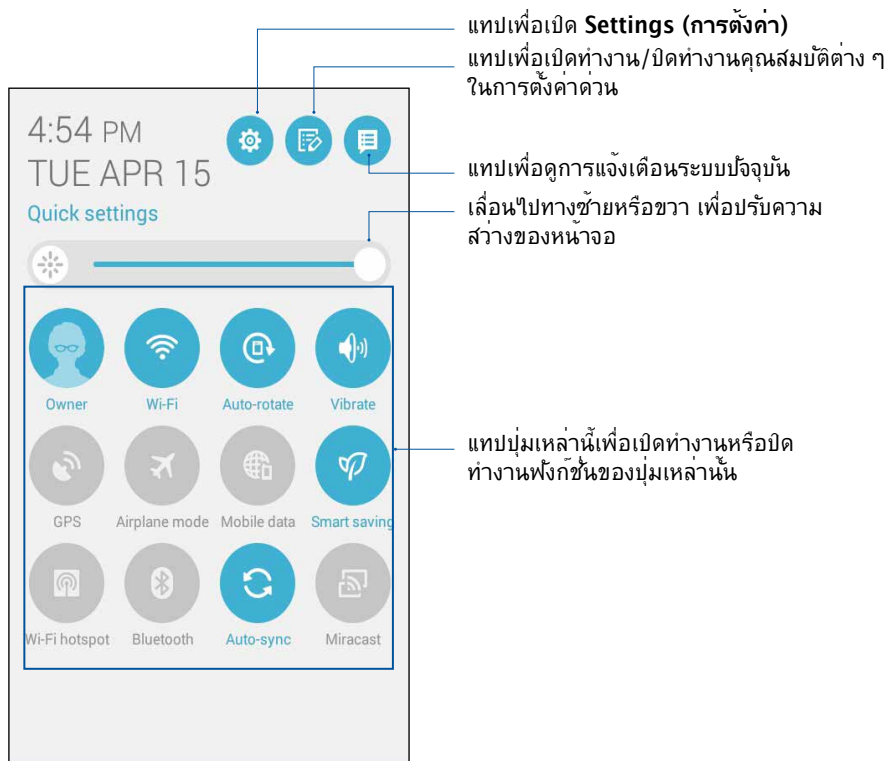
แทปเพื่อเปิด **Settings (การตั้งค่า)**

แทปเพื่อเปิดทำงาน/ปิดทำงานคุณสมบัติต่าง ๆ ในการตั้งค่าด่วน

4:54 PM

TUE APR 15

Quick settings

แทปเพื่อดูการแจ้งเตือนระบบปัจจุบัน

เลื่อนไปทางซ้ายหรือขวา เพื่อปรับความสว่างของหน้าจอ

Owner

Wi-Fi

Auto-rotate

Vibrate

GPS

Airplane mode

Mobile data

Smart saving

Wi-Fi hotspot

Bluetooth

Auto-sync

Miracast

แทปปุ่มเหล่านี้เพื่อเปิดทำงานหรือปิดทำงานฟังก์ชั่นของปุ่มเหล่านั้น